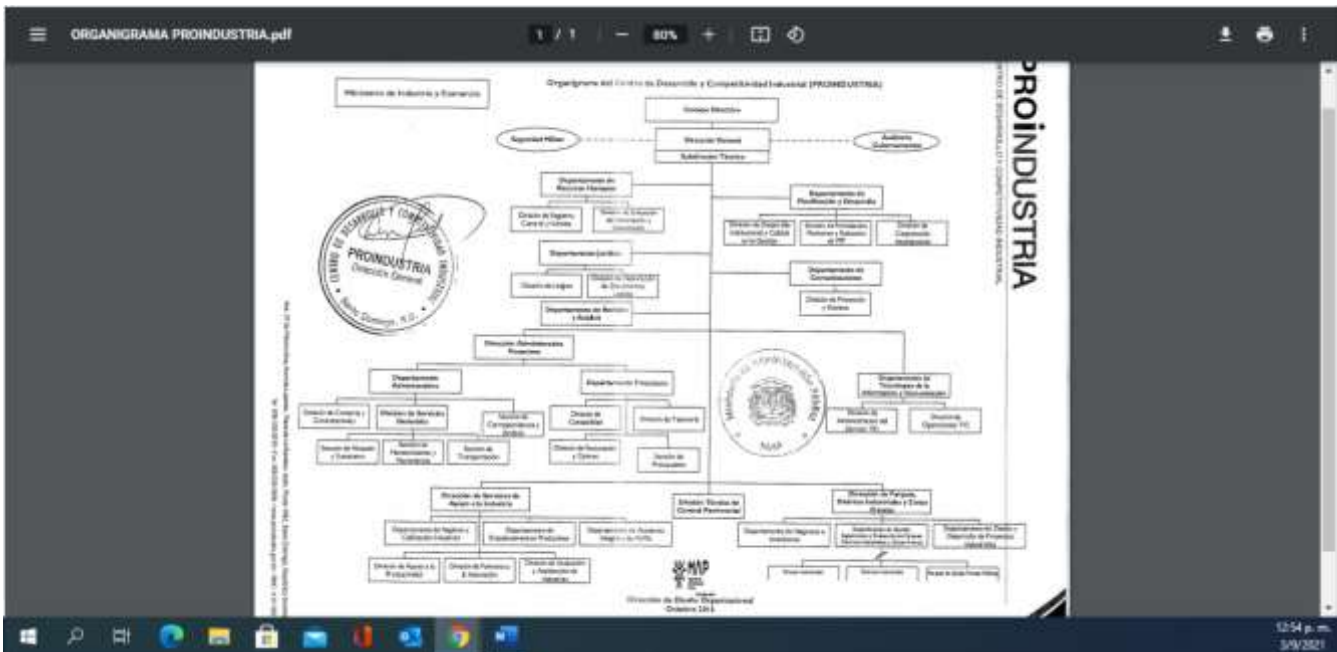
ORGANIGRAMA PROINDUSTRIA.pdf

1 / 1 | — 80% +

Ministerio de Industria y Comercio

Organigrama del Centro de Desarrollo y Competitividad Industrial (PROINDUSTRIA)

Consejo Directivo

Seguridad Militar

Dirección General

Auditoría Gubernamental

Subdirección Técnica

Departamento de Recursos Humanos

División de Registro, Control y Nómina

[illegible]

Departamento de Planificación y Desarrollo

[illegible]

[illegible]

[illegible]

Departamento Jurídico

División de Litigios

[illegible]

Departamento de Comunicaciones

División de Protocolo y Eventos

Departamento de Revisión y Análisis

Dirección Administrativa Financiera

Departamento Administrativo

Departamento Financiero

Departamento de Tecnología de la Información y Comunicación

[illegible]

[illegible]

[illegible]

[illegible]

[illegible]

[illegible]

División de Contabilidad

División de Tesorería

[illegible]

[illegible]

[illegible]

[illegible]

Dirección de Servicios de Apoyo a la Industria

División Técnica de Control Provincial

Dirección de Parques, Distritos Industriales y Zonas Francas

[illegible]

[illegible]

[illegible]

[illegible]

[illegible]

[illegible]

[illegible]

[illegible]

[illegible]

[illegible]

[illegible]

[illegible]

MAP

Dirección de Diseño Organizacional
Octubre 2015

CENTRO DE DESARROLLO Y COMPETITIVIDAD INDUSTRIAL
PROINDUSTRIA

PROINDUSTRIA
Dirección General
CENTRO DE DESARROLLO Y COMPETITIVIDAD INDUSTRIAL
Santo Domingo, R.D.

MAP

12:54 p. m.
3/9/2021